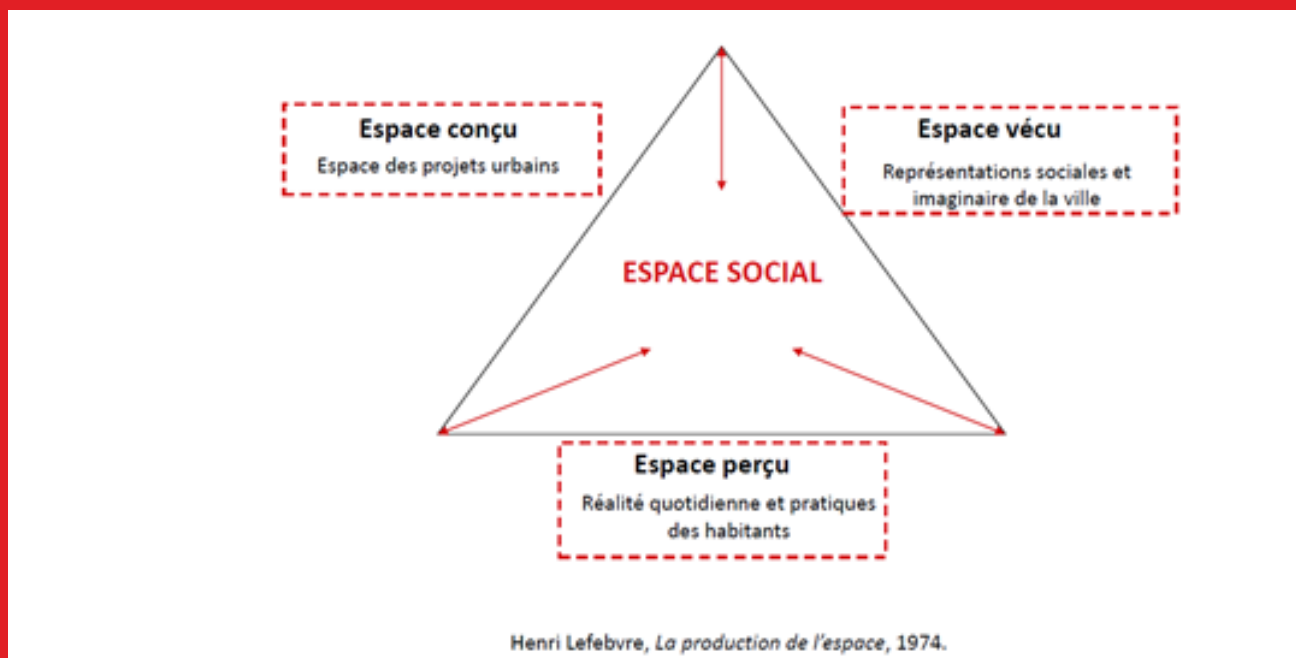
Espace conçu
Espace des projets urbains

Espace vécu
Représentations sociales et imaginaire de la ville

ESPACE SOCIAL

Espace perçu
Réalité quotidienne et pratiques des habitants

Henri Lefebvre, La production de l'espace, 1974.